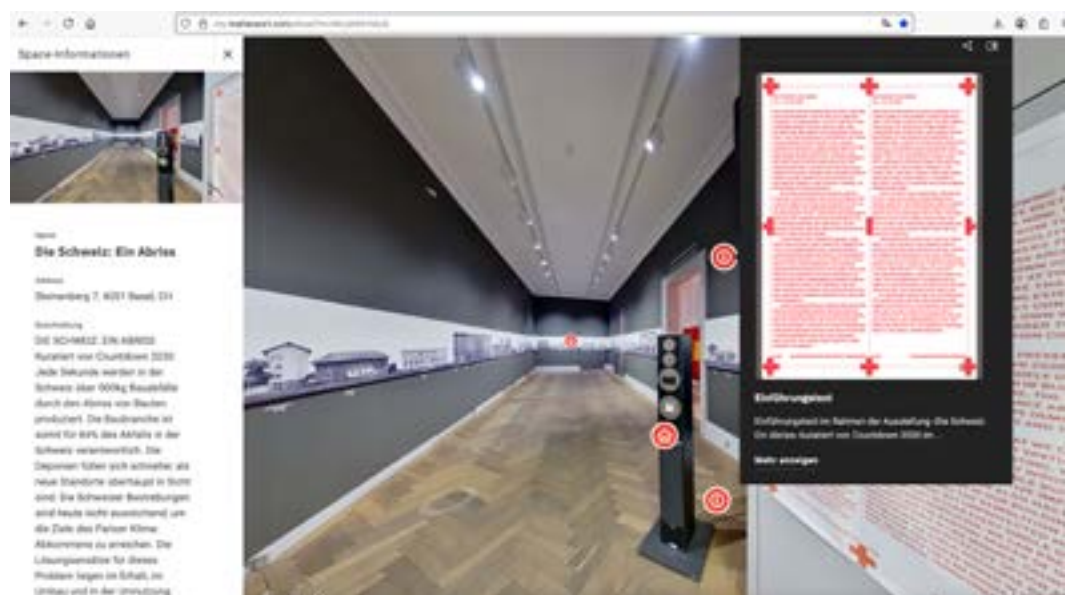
Space-Informationen

Name
Die Schweiz: Ein Abriss

Adresse
Steinenberg 7, 4051 Basel, CH

Beschreibung
DIE SCHWEIZ: EIN ABRISS Kuratiert von Countdown 2030 Jede Sekunde werden in der Schweiz über 600kg Bauabfälle durch den Abriss von Bauten produziert. Die Baubranche ist somit für 84% des Abfalls in der Schweiz verantwortlich. Die Deponien füllen sich schneller als neue Standorte überhaupt in Sicht sind. Die Schweizer Bestrebungen sind heute nicht ausreichend um die Ziele des Pariser Klima-Abkommens zu erreichen. Die Lösungsansätze für dieses Problem liegen im Erhalt, im Umbau und in der Umnutzung

Einführungstext

Einführungstext im Rahmen der Ausstellung »Die Schweiz: Ein Abriss« kuratiert von Countdown 2030 an...

Mehr anzeigen